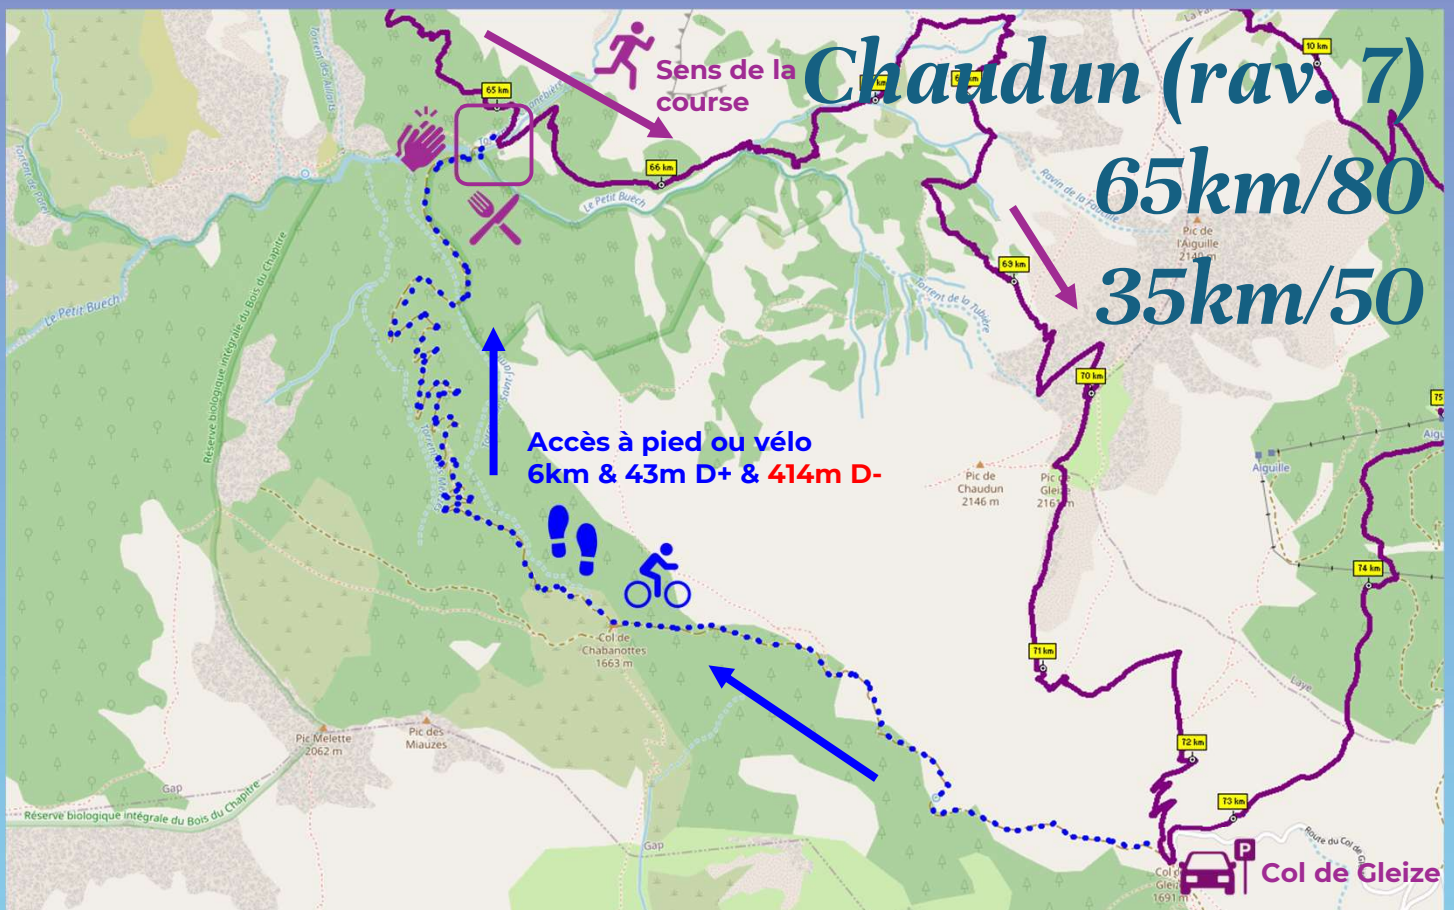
Chaudun (rav. 7)
65km/80
35km/50

Sens de la course

65 km
66 km
10 km
69 km
70 km
71 km
72 km
73 km
74 km
75

Accès à pied ou vélo
6km & 43m D+ & 414m D-

Col de Gleize

Le Petit Buëch
Le Petit Buech
Torrent de Chaudun
Torrent de Rouit
Ravin de la Fubière
Torrent de la Fubière
Réserve biologique intégrale du Bois du Chapitre
Pic de l'Aiguille 2140 m
Pic de Chaudun 2146 m
Pic de Gleize 216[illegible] m
Col de Chabanottes 1663 m
Pic Melette 2062 m
Pic des Miauzes
Gap
Aiguille
Route du Col de Gleize
Col de Gleize 1691 m